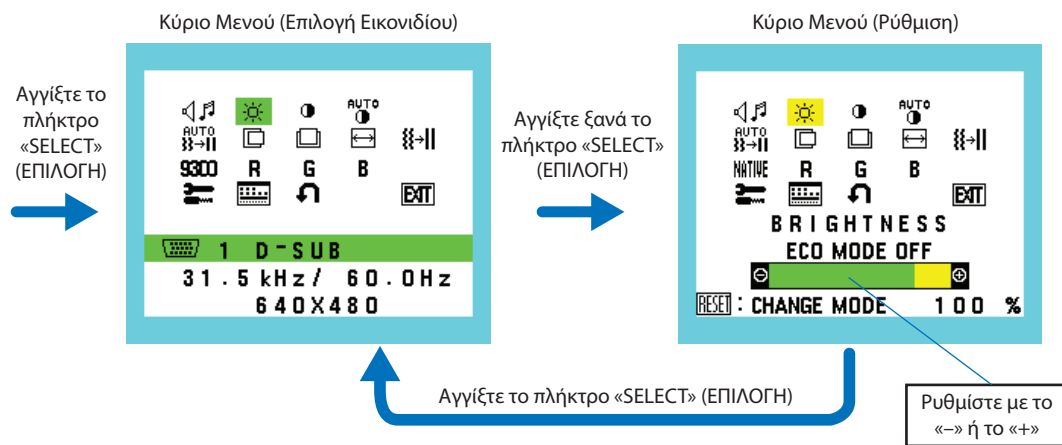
Κύριο Μενού (Επιλογή Εικονιδίου)

Αγγίξτε το πλήκτρο «SELECT» (ΕΠΙΛΟΓΗ)

AUTO

AUTO

9300 R G B

EXIT

1 D-SUB

31.5kHz/ 60.0Hz

640X480

Αγγίξτε ξανά το πλήκτρο «SELECT» (ΕΠΙΛΟΓΗ)

Κύριο Μενού (Ρύθμιση)

AUTO

AUTO

NATIVE R G B

EXIT

BRIGHTNESS

ECO MODE OFF

RESET : CHANGE MODE 100 %

Αγγίξτε το πλήκτρο «SELECT» (ΕΠΙΛΟΓΗ)

Ρυθμίστε με το «–» ή το «+»